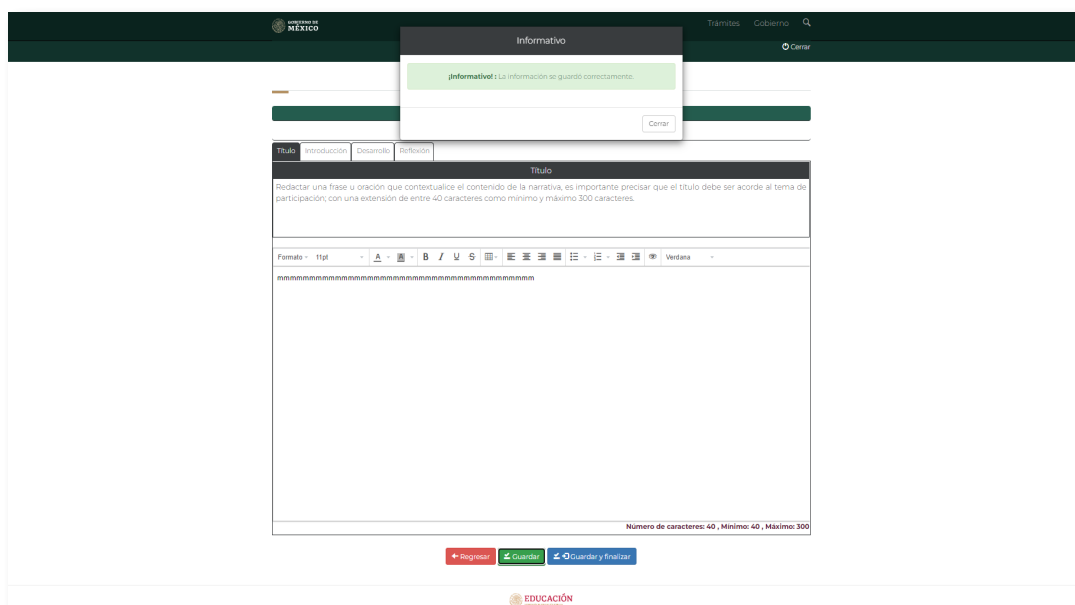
GOBIERNO DE MÉXICO

Trámites Gobierno

Cerrar

Informativo

¡Informativo! : La información se guardó correctamente.

Cerrar

Título Introducción Desarrollo Reflexión

Título

Redactar una frase u oración que contextualice el contenido de la narrativa, es importante precisar que el título debe ser acorde al tema de participación; con una extensión de entre 40 caracteres como mínimo y máximo 300 caracteres.

Formato 11pt A B I U S Verdana

mmmmmmmmmmmmmmmmmmmmmmmmmmmmmmmmmmmmmmmm

Número de caracteres: 40 , Mínimo: 40 , Máximo: 300

Regresar Guardar Guardar y finalizar

EDUCACIÓN